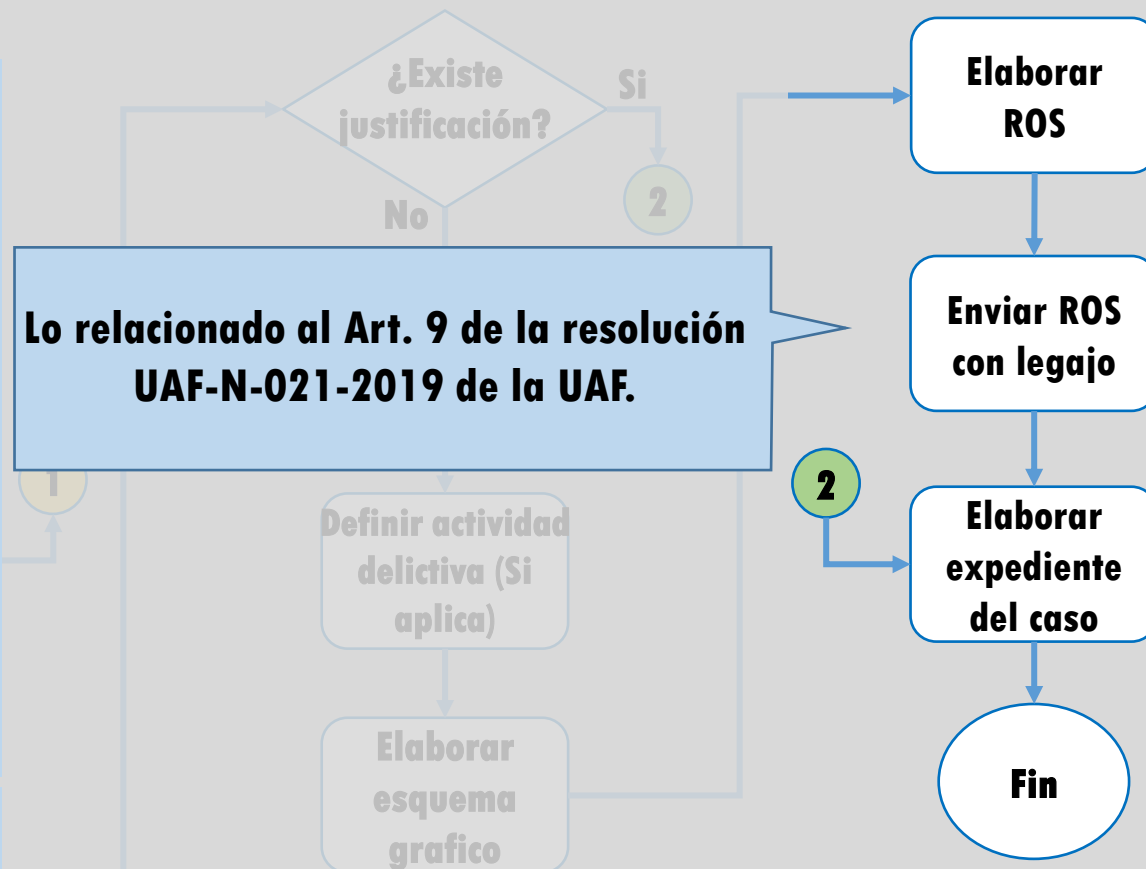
¿Existe justificación?

Si

2

No

Lo relacionado al Art. 9 de la resolución UAF-N-021-2019 de la UAF.

1

Definir actividad delictiva (Si aplica)

Elaborar esquema grafico

Elaborar ROS

Enviar ROS con legajo

2

Elaborar expediente del caso

Fin